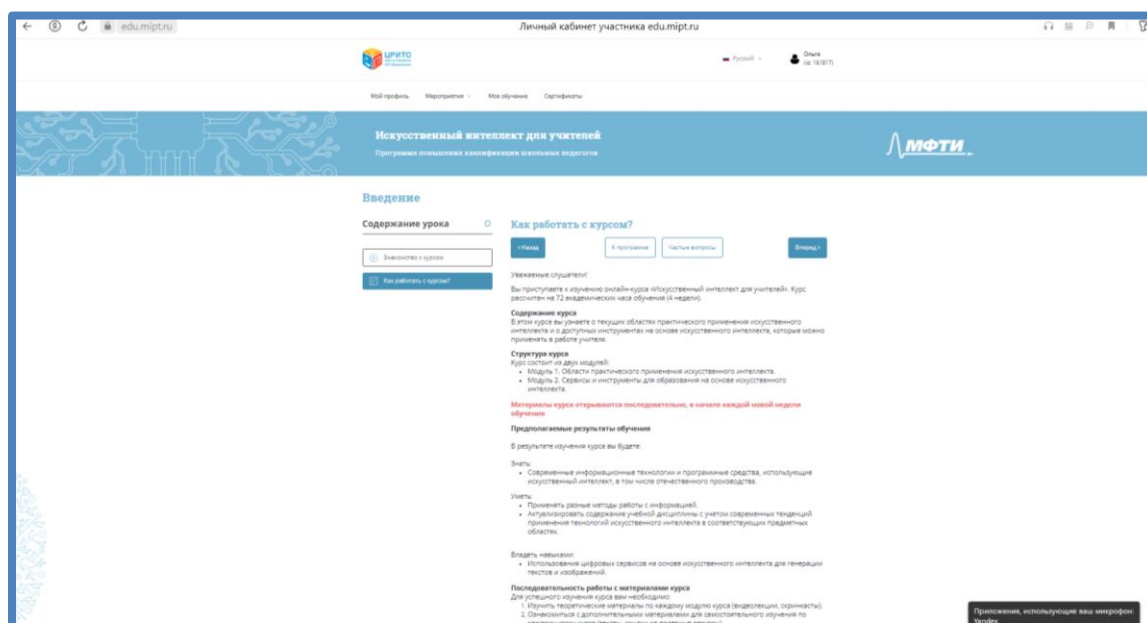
edu.mipt.ru

Личный кабинет участника edu.mipt.ru

ЦРИТО

Русский

Ольга (id: 181877)

Мой профиль Мероприятия Мое обучение Сертификаты

Искусственный интеллект для учителей

Программа повышения квалификации школьных педагогов

МФТИ

Введение

Содержание урока

Знакомство с курсом

Как работать с курсом?

Как работать с курсом?

«Назад» К программе Частые вопросы Вперед»

Уважаемые слушатели!

Вы приступаете к изучению онлайн-курса «Искусственный интеллект для учителей». Курс рассчитан на 72 академических часа обучения (4 недели).

Содержание курса
В этом курсе вы узнаете о текущих областях практического применения искусственного интеллекта и о доступных инструментах на основе искусственного интеллекта, которые можно применять в работе учителя.

Структура курса
Курс состоит из двух модулей:
• Модуль 1. Области практического применения искусственного интеллекта.
• Модуль 2. Сервисы и инструменты для образования на основе искусственного интеллекта.

Материалы курса открываются последовательно, в начале каждой новой недели обучения

Предполагаемые результаты обучения

В результате изучения курса вы будете:

Знать:
• Современные информационные технологии и программные средства, использующие искусственный интеллект, в том числе отечественного производства.

Уметь:
• Применять разные методы работы с информацией.
• Актуализировать содержание учебной дисциплины с учетом современных тенденций применения технологий искусственного интеллекта в соответствующих предметных областях.

Владеть навыками:
• Использования цифровых сервисов на основе искусственного интеллекта для генерации текстов и изображений.

Последовательность работы с материалами курса
Для успешного изучения курса вам необходимо:
1. Изучить теоретические материалы по каждому модулю курса (видеолекции, скринкасты).
2. Ознакомиться с дополнительными материалами для самостоятельного изучения по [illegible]

Приложения, использующие ваш микрофон: Yandex